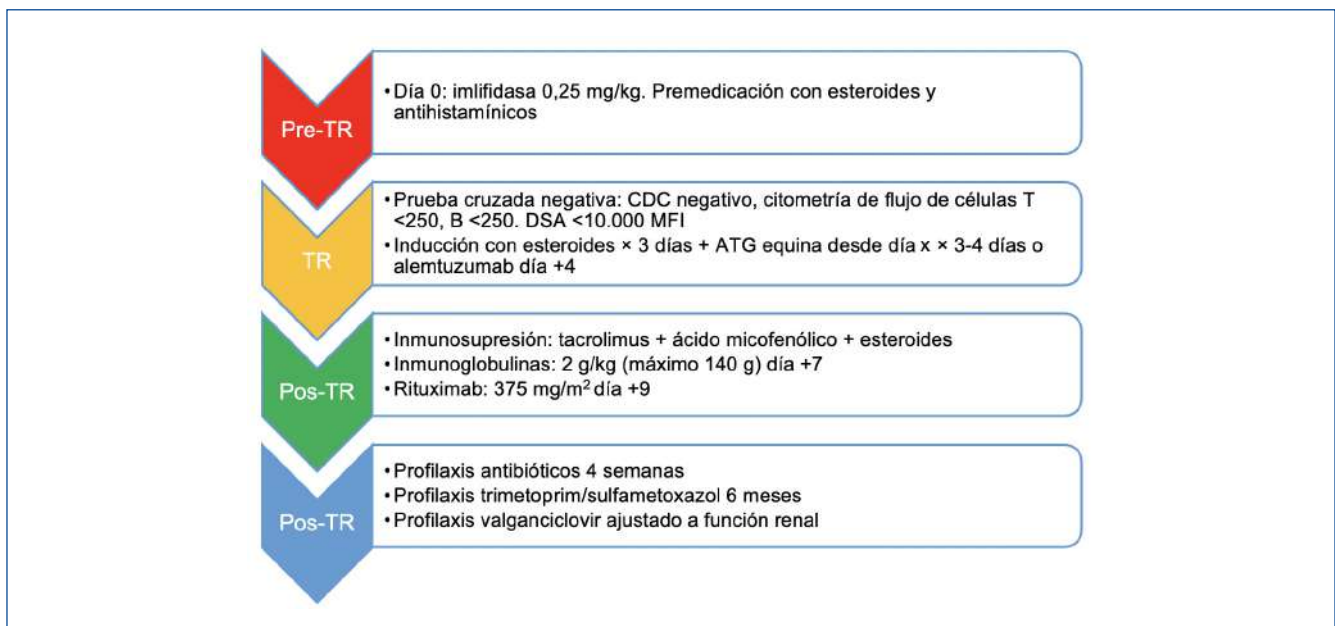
Pre-TR

• Día 0: imlifidasa 0,25 mg/kg. Premedicación con esteroides y antihistamínicos

TR

• Prueba cruzada negativa: CDC negativo, citometría de flujo de células T <250, B <250. DSA <10.000 MFI
• Inducción con esteroides × 3 días + ATG equina desde día x × 3-4 días o alemtuzumab día +4

Pos-TR

• Inmunosupresión: tacrolimus + ácido micofenólico + esteroides
• Inmunoglobulinas: 2 g/kg (máximo 140 g) día +7
• Rituximab: 375 mg/m$^2$ día +9

Pos-TR

• Profilaxis antibióticos 4 semanas
• Profilaxis trimetoprim/sulfametoxazol 6 meses
• Profilaxis valganciclovir ajustado a función renal